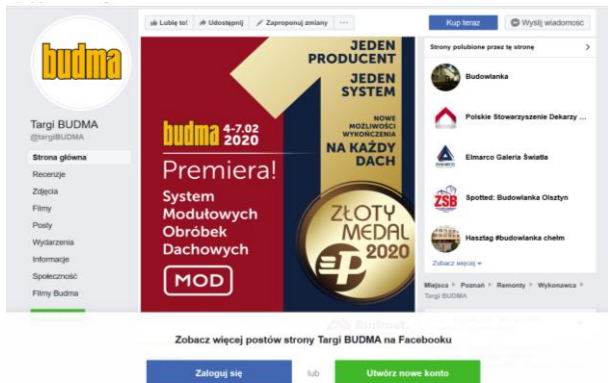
budma

Targi BUDMA
@targiBUDMA

Strona główna
Recenzje
Zdjęcia
Filmy
Posty
Wydarzenia
Informacje
Społeczność
Filmy Budma

Lubię to! Udostępnij Zaproponuj zmiany ···

Kup teraz
Wyślij wiadomość

JEDEN PRODUCENT
JEDEN SYSTEM
NOWE MOŻLIWOŚCI WYKOŃCZENIA
NA KAŻDY DACH

budma 4-7.02 2020
Premiera!
System Modułowych Obróbek Dachowych
MOD

ZŁOTY MEDAL 2020

Strony polubione przez tę stronę
Budowlanka
Polskie Stowarzyszenie Dekarzy ...
Elmarco Galeria Światła
Spotted: Budowlanka Olsztyn
Hasztag #budowlanka chełm
Zobacz więcej

Miejsca > Poznań > Remonty > Wykonawca > Targi BUDMA

Zobacz więcej postów strony Targi BUDMA na Facebooku

Zaloguj się
lub
Utwórz nowe konto